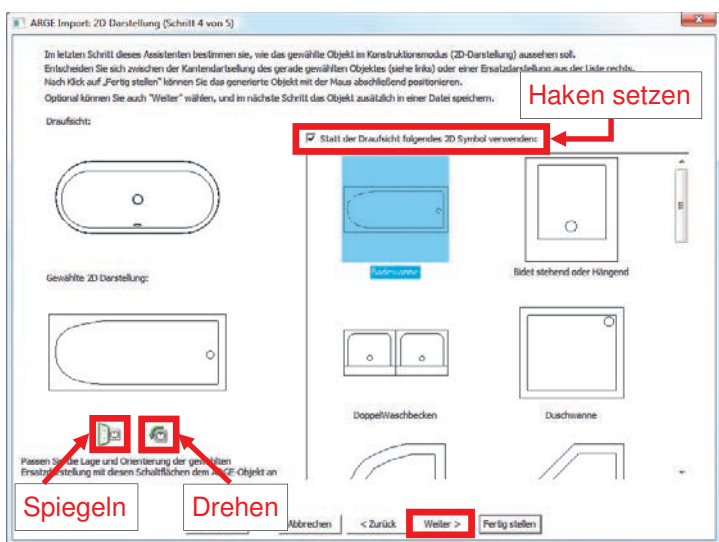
ARGE Import: 2D Darstellung (Schritt 4 von 5)

Im letzten Schritt dieses Assistenten bestimmen sie, wie das gewählte Objekt im Konstruktionsmodus (2D-Darstellung) aussehen soll. Entscheiden Sie sich zwischen der Kantendarstellung des gerade gewählten Objektes (siehe links) oder einer Ersatzdarstellung aus der Liste rechts. Nach Klick auf „Fertig stellen" können Sie das generierte Objekt mit der Maus abschließend positionieren. Optional können Sie auch "Weiter" wählen, und im nächste Schritt das Objekt zusätzlich in einer Datei speichern.

Haken setzen

Draufsicht:

Statt der Draufsicht folgendes 2D Symbol verwenden:

Badewanne

Bidet stehend oder Hängend

Gewählte 2D Darstellung:

DoppelWaschbecken

Duschwanne

Passen Sie die Lage und Orientierung der gewählten Ersatzdarstellung mit diesen Schaltflächen dem ARGE-Objekt an

Spiegeln

Drehen

Abbrechen

< Zurück

Weiter >

Fertig stellen